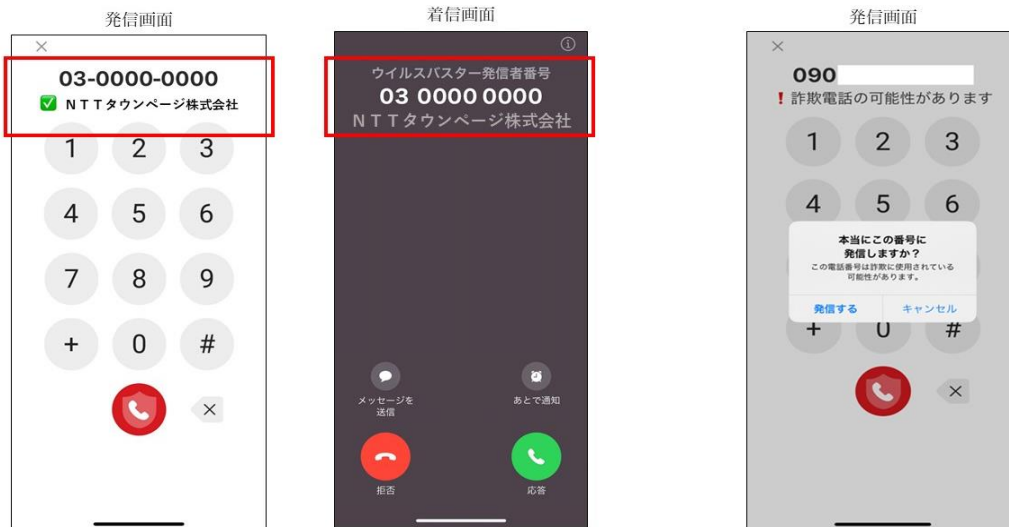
発信画面

×

03-0000-0000
✅ ＮＴＴタウンページ株式会社

1 2 3
4 5 6
7 8 9
+ 0 #

×

着信画面

ⓘ

ウイルスバスター発信者番号
03 0000 0000
ＮＴＴタウンページ株式会社

メッセージを送信
あとで通知

拒否
応答

発信画面

×

090
❗ 詐欺電話の可能性があります

1 2 3
4 5 6
+ 0 #

本当にこの番号に発信しますか？
この電話番号は詐欺に使用されている可能性があります。

発信する
キャンセル

×